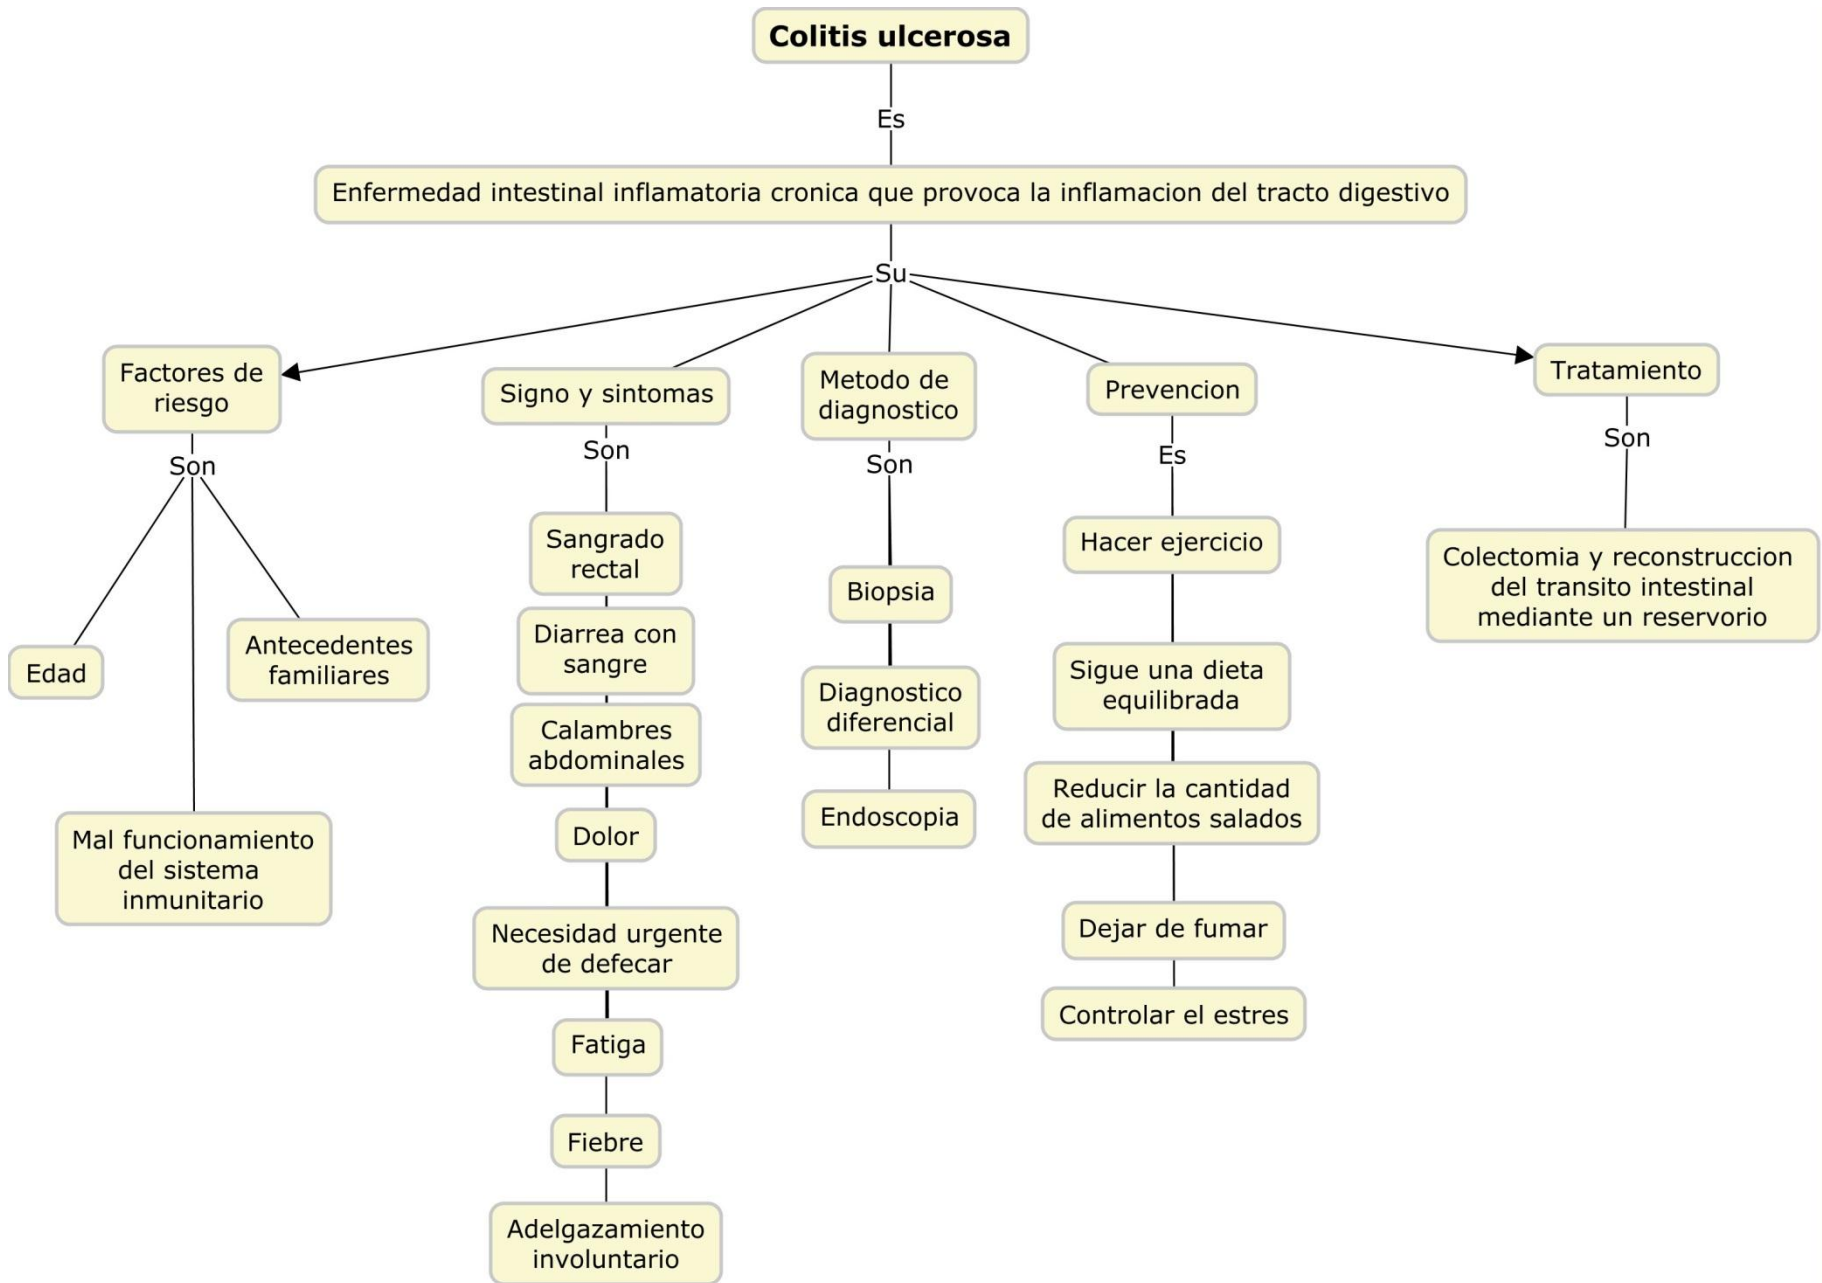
Colitis ulcerosa

Es

Enfermedad intestinal inflamatoria cronica que provoca la inflamacion del tracto digestivo

Su

Factores de riesgo

Son

Edad

Antecedentes familiares

Mal funcionamiento del sistema inmunitario

Signo y sintomas

Son

Sangrado rectal

Diarrea con sangre

Calambres abdominales

Dolor

Necesidad urgente de defecar

Fatiga

Fiebre

Adelgazamiento involuntario

Metodo de diagnostico

Son

Biopsia

Diagnostico diferencial

Endoscopia

Prevencion

Es

Hacer ejercicio

Sigue una dieta equilibrada

Reducir la cantidad de alimentos salados

Dejar de fumar

Controlar el estres

Tratamiento

Son

Colectomia y reconstruccion del transito intestinal mediante un reservorio